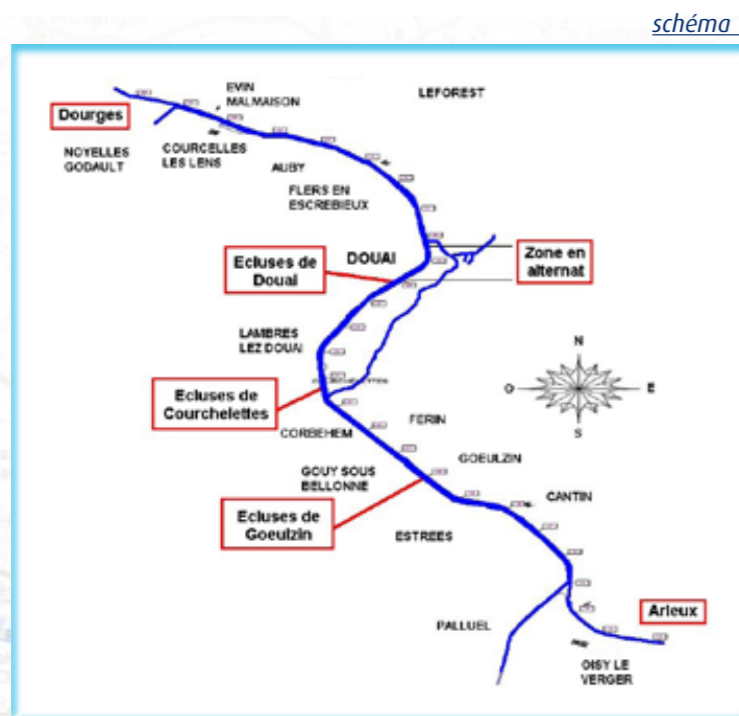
schéma

Dourges
EVIN MALMAISON
LEFOREST
NOYELLES GODAULT
COURCELLES LES LENS
AUBY
FLERS EN ESCREBIEUX
Ecluses de Douai
DOUAI
Zone en alternat
LAMBRES LEZ DOUAI
N
O
E
S
Ecluses de Courchelettes
FERIN
CORBEHEM
GOUY SOUS BELLONNE
GOEULZIN
CANTIN
Ecluses de Goeulzin
ESTREES
Arleux
PALLUEL
OISY LE VERGER